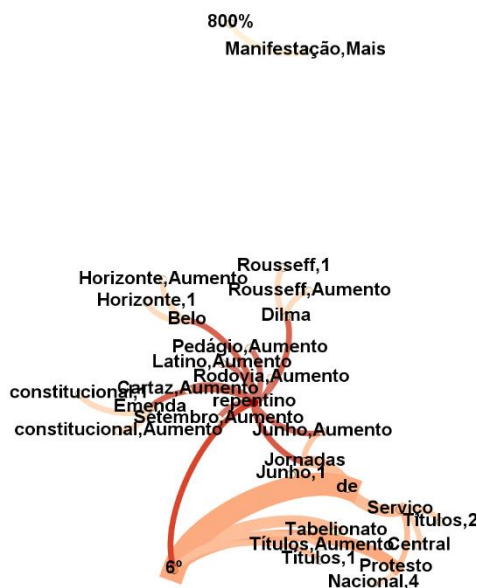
800%
Manifestação,Mais

Rousseff,1
Horizonte,Aumento
Rousseff,Aumento
Horizonte,1
Dilma
Belo
Pedágio,Aumento
Latino,Aumento
Rodovia,Aumento
constitucional,1
Cartaz,Aumento
Emenda
repentino
Setembro,Aumento
constitucional,Aumento
Junho,Aumento
Jornadas
Junho,1
de
Serviço
Títulos,2
Tabelionato
Títulos,Aumento
Central
Títulos,1
Protesto
6º
Nacional,4